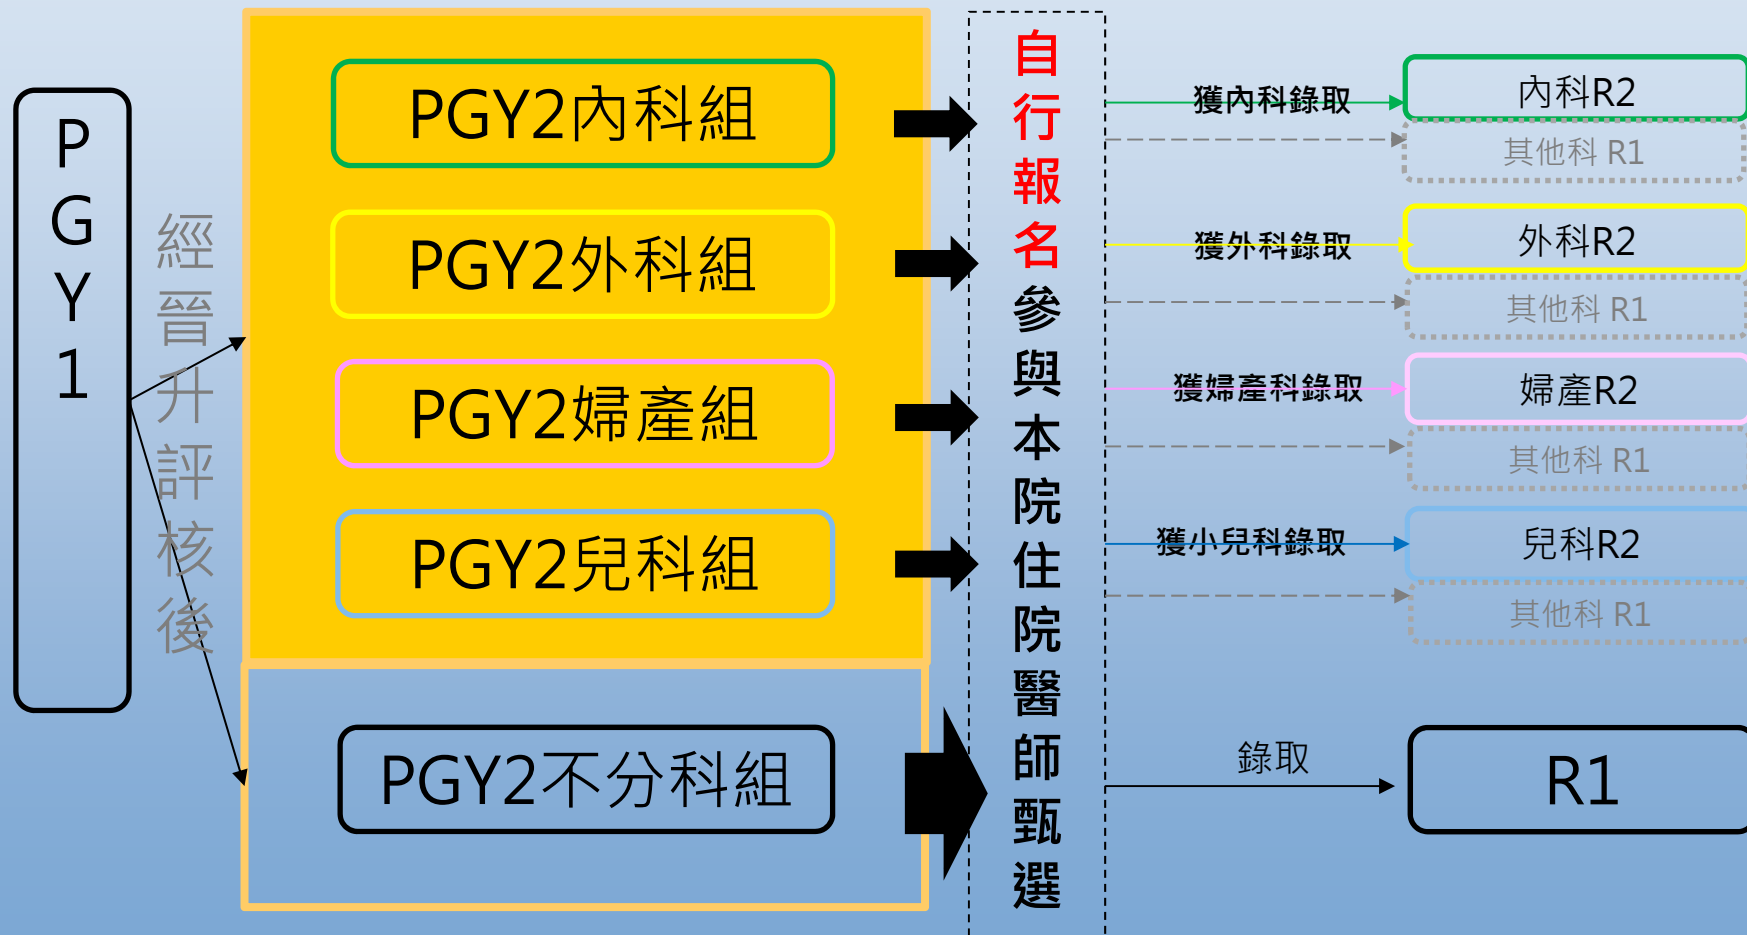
PGY1

經晉升評核後

PGY2內科組

PGY2外科組

PGY2婦產組

PGY2兒科組

PGY2不分科組

自行報名參與本院住院醫師甄選

獲內科錄取

內科R2

其他科 R1

獲外科錄取

外科R2

其他科 R1

獲婦產科錄取

婦產R2

其他科 R1

獲小兒科錄取

兒科R2

其他科 R1

錄取

R1